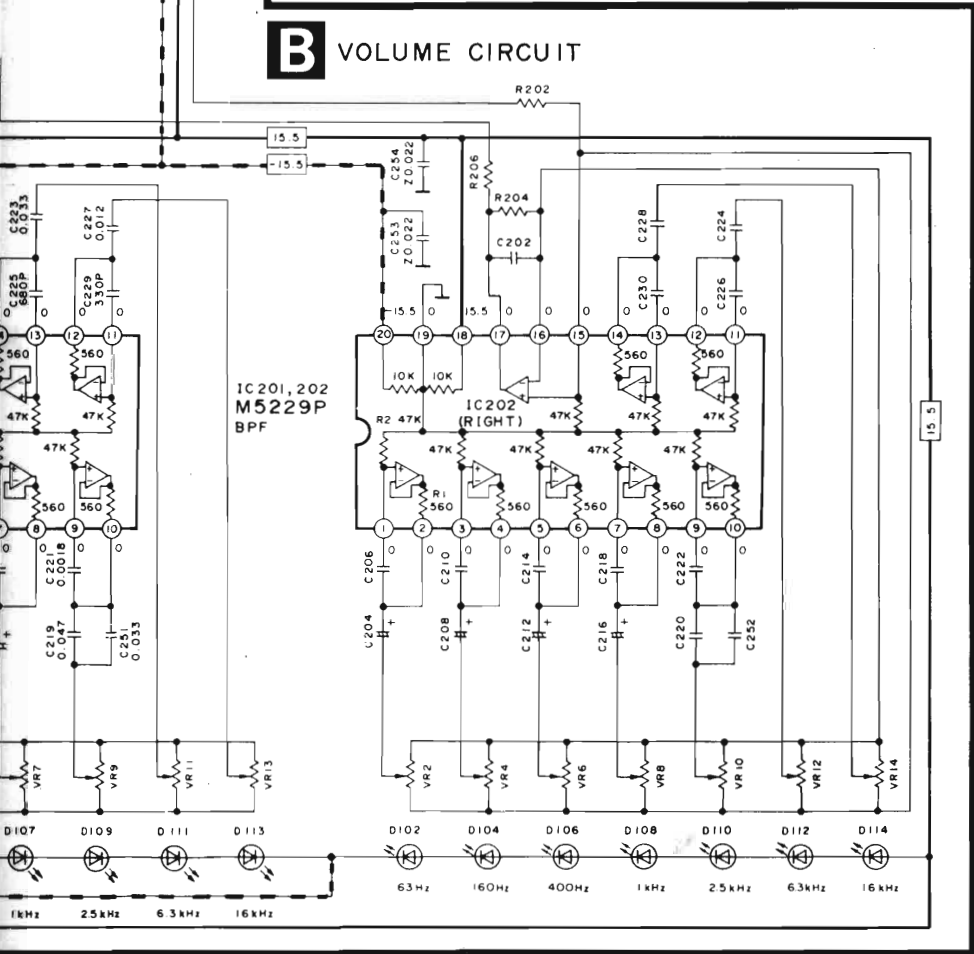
B VOLUME CIRCUIT

R202

15.5
-15.5

C254 Z0.022
R206
R204
C253 Z0.022
C202
C228
C224
C230
C226
C223 0.033
C227 0.012
C225 680P
C229 330P

-15.5 0 15.5 0 0 0 0 0 0

20 19 18 17 16 15 14 13 12 11
13 12 11

560 560 560 560
47K 47K 47K 47K
47K
47K
560 560

10K 10K

IC201, 202
M5229P
BPF

R2 47K
IC202
(RIGHT)
47K 47K 47K 47K 47K
47K 47K
R1 560
560 560 560 560 560

1 2 3 4 5 6 7 8 9 10
8 9 10

0 0 0 0 0 0 0 0 0 0

C221 0.0018
C219 0.047
C251 0.033
C206
C210
C214
C218
C222
C204
C208
C212
C216
C220
C252

15.5

VR7 VR9 VR11 VR13
VR2 VR4 VR6 VR8 VR10 VR12 VR14

D107 D109 D111 D113
D102 D104 D106 D108 D110 D112 D114

1kHz 2.5kHz 6.3kHz 16kHz
63Hz 160Hz 400Hz 1kHz 2.5kHz 6.3kHz 16kHz